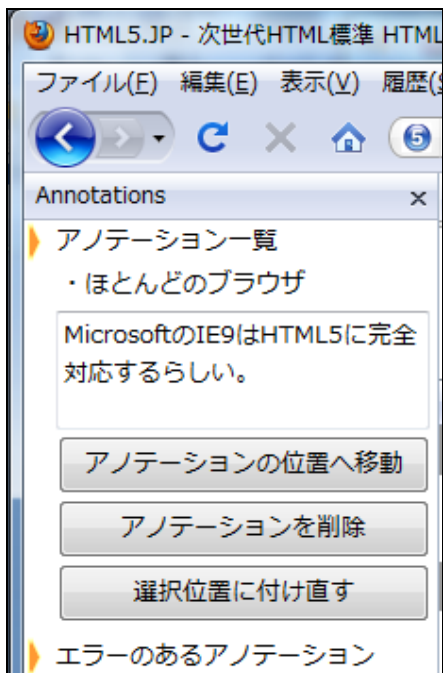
HTML5.JP - 次世代HTML標準 HTML

ファイル(F) 編集(E) 表示(V) 履歴(S

5

Annotations ×

アノテーション一覧

・ほとんどのブラウザ

MicrosoftのIE9はHTML5に完全対応するらしい。

アノテーションの位置へ移動

アノテーションを削除

選択位置に付け直す

エラーのあるアノテーション